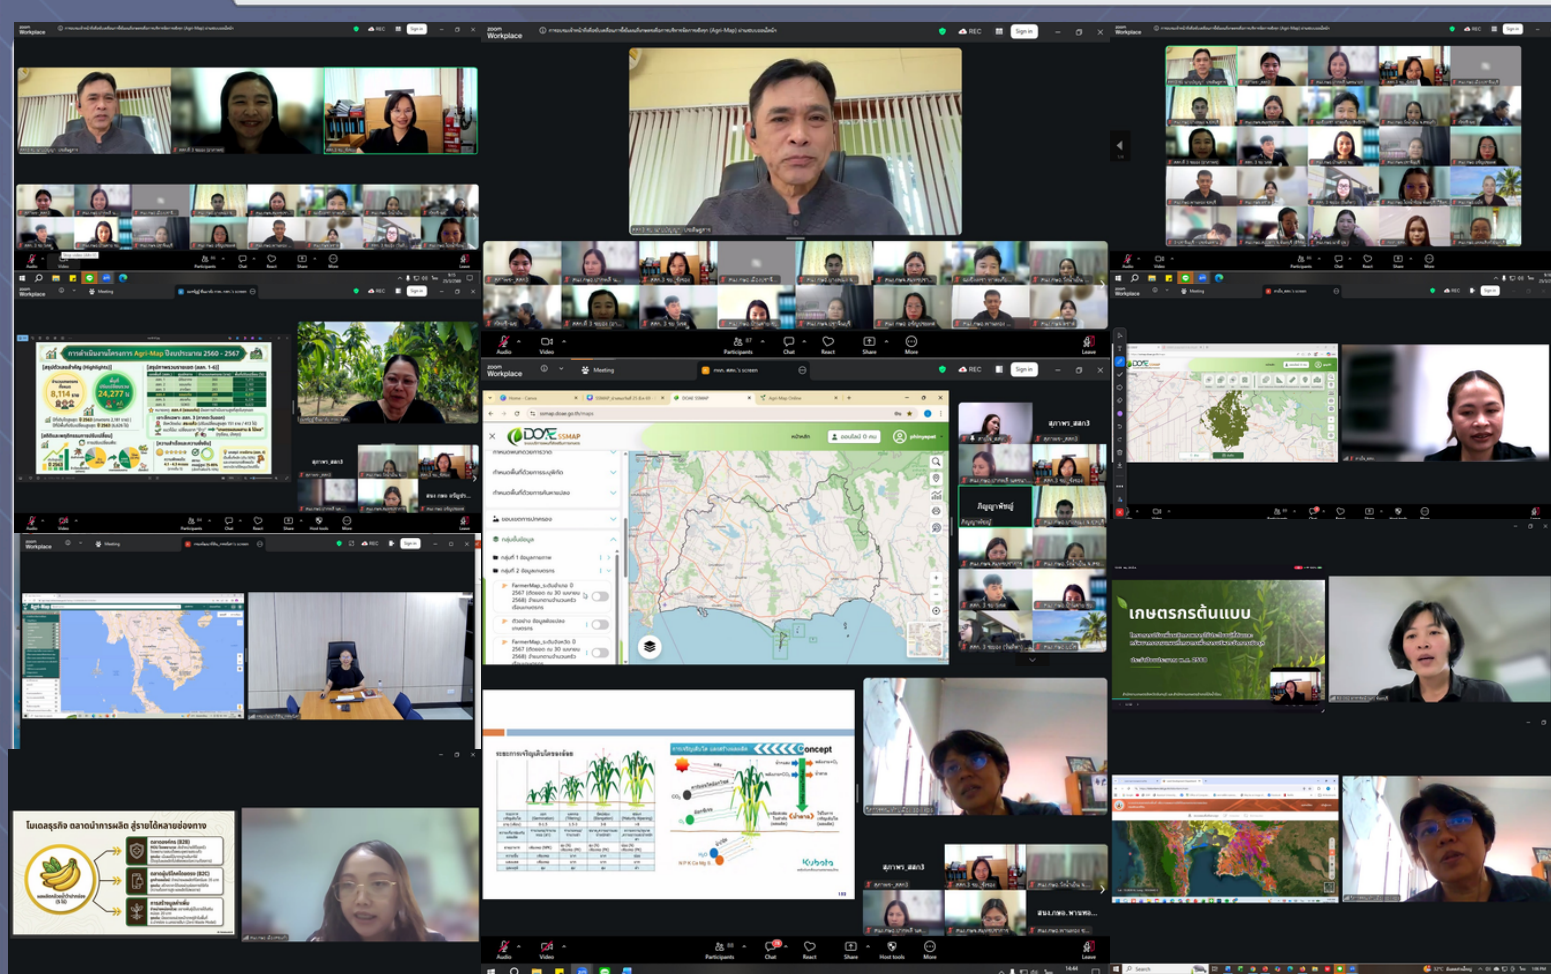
zoom Workplace

REC

Sign in

Audio

Video

Participants

Chat

React

Share

More

Leave

Meeting

การดำเนินงานโครงการ Agri-Map ปีงบประมาณ 2560 - 2567

8,114

24,277

สุภาพร_สลก3

DOAE SSMAP

Host tools

Concept

Kubota

เกษตรกรต้นแบบ

โมเดลธุรกิจ ตลาดนำการผลิต สู่รายได้หลายช่องทาง

สุภาพร_สลก3

สนง.กษจ.พานทอ...

Search